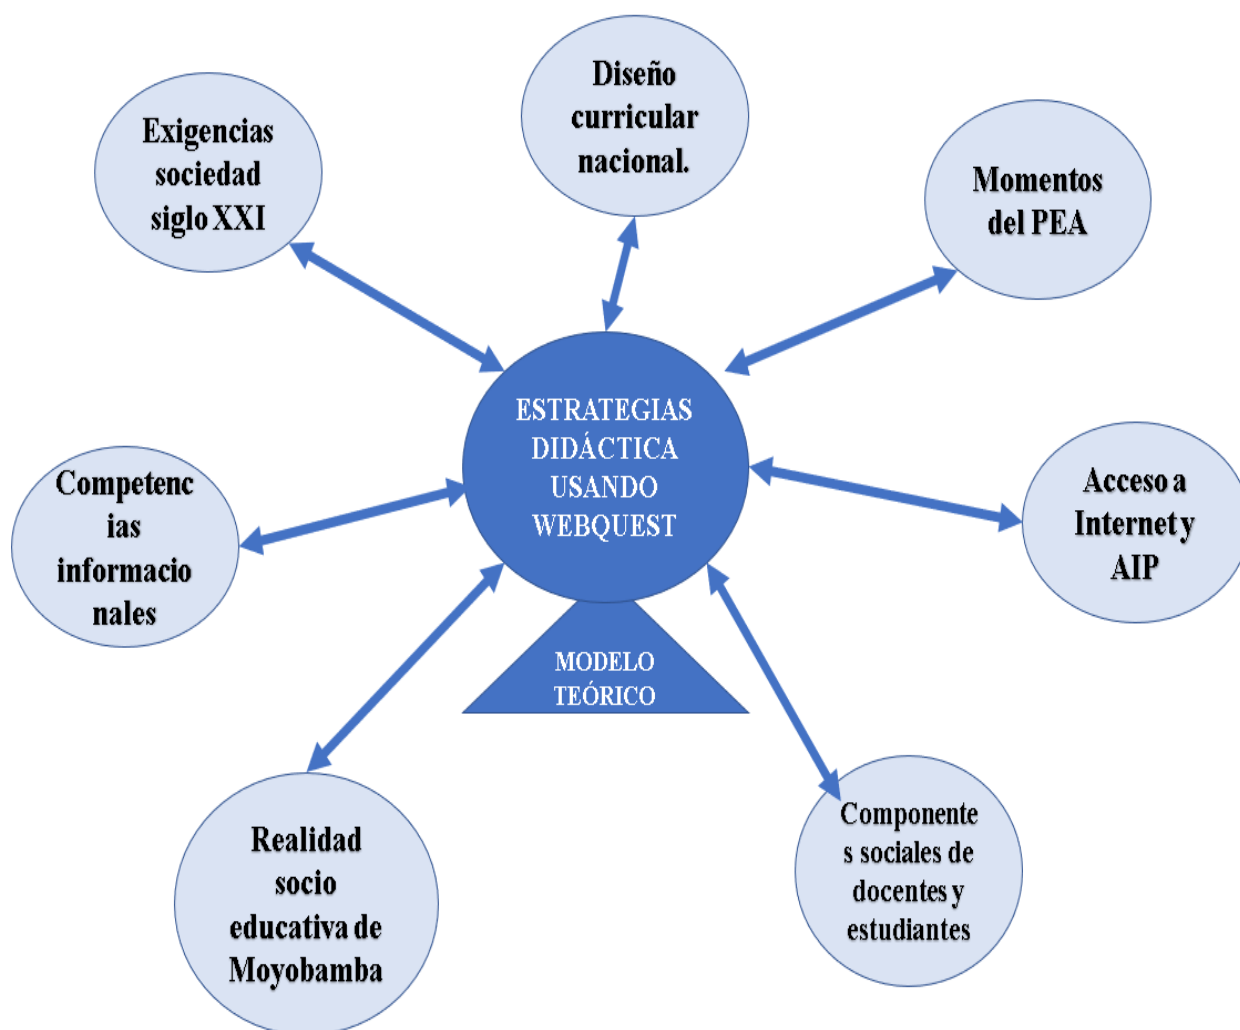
Exigencias sociedad siglo XXI

Diseño curricular nacional.

Momentos del PEA

ESTRATEGIAS DIDÁCTICA USANDO WEBQUEST

MODELO TEÓRICO

Competencias informacionales

Acceso a Internet y AIP

Realidad socio educativa de Moyobamba

Componentes sociales de docentes y estudiantes